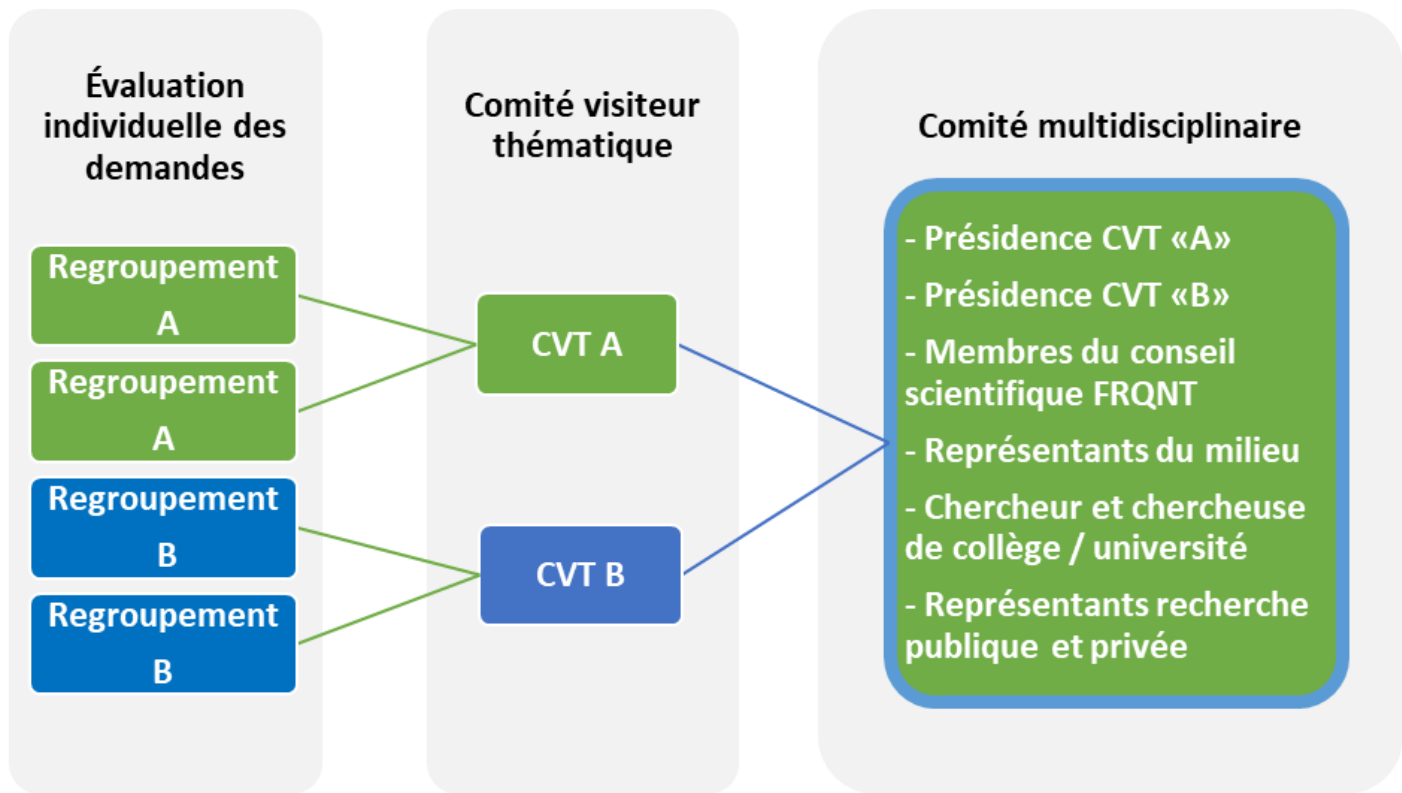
Évaluation individuelle des demandes

Regroupement A

Regroupement A

Regroupement B

Regroupement B

Comité visiteur thématique

CVT A

CVT B

Comité multidisciplinaire

- Présidence CVT «A»
- Présidence CVT «B»
- Membres du conseil scientifique FRQNT
- Représentants du milieu
- Chercheur et chercheuse de collège / université
- Représentants recherche publique et privée